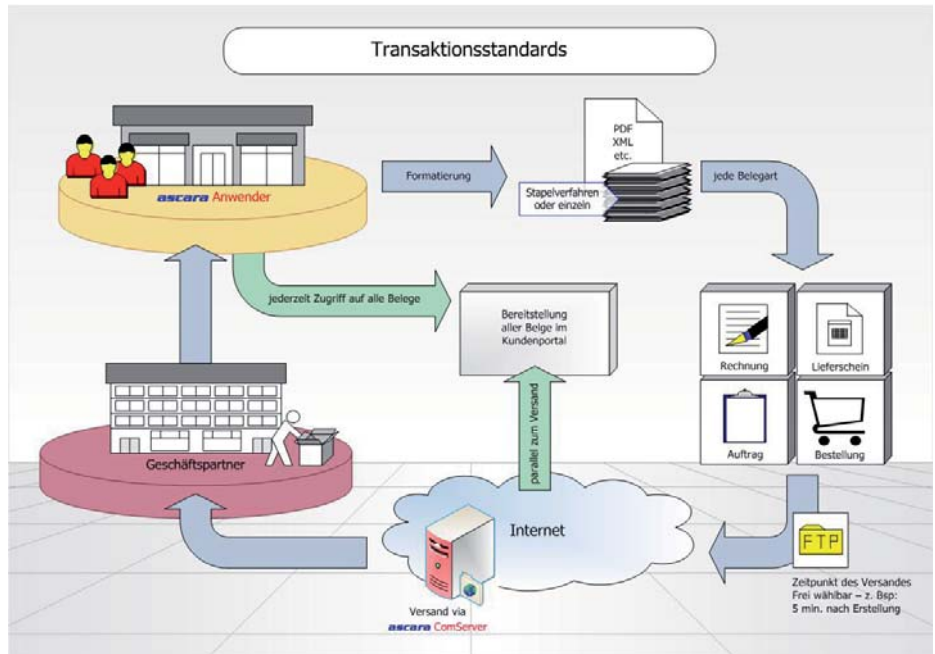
Transaktionsstandards

ascara Anwender

Formatierung

PDF
XML
etc.

Stapelverfahren oder einzein

jede Belegart

jederzeit Zugriff auf alle Belege

Bereitstellung aller Belege im Kundenportal

Rechnung

Lieferschein

Auftrag

Bestellung

parallel zum Versand

Geschäftspartner

Internet

FTP

Zeitpunkt des Versandes Frei wählbar – z. Bsp: 5 min. nach Erstellung

Versand via
ascara ComServer